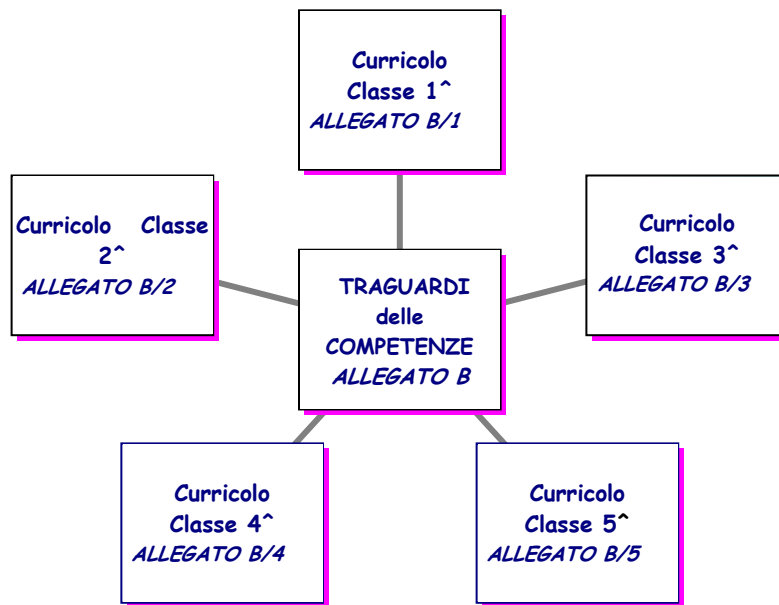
Curricolo Classe 1^
ALLEGATO B/1

Curricolo Classe 2^
ALLEGATO B/2

TRAGUARDI delle COMPETENZE
ALLEGATO B

Curricolo Classe 3^
ALLEGATO B/3

Curricolo Classe 4^
ALLEGATO B/4

Curricolo Classe 5^
ALLEGATO B/5